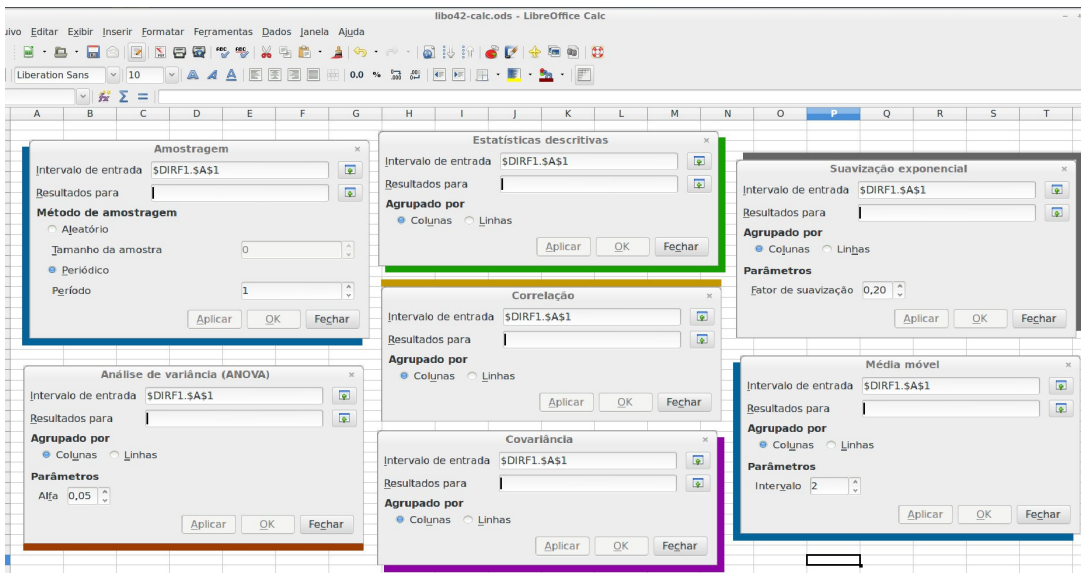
libo42-calc.ods - LibreOffice Calc

uivo Editar Exibir Inserir Formatar Ferramentas Dados Janela Ajuda

Liberation Sans 10

0.0 %

A B C D E F G H I J K L M N O P Q R S T

Amostragem
Intervalo de entrada $DIRF1.$A$1
Resultados para
Método de amostragem
Aleatório
Tamanho da amostra 0
Periódico
Período 1
Aplicar OK Fechar

Estatísticas descritivas
Intervalo de entrada $DIRF1.$A$1
Resultados para
Agrupado por
Colunas Linhas
Aplicar OK Fechar

Suavização exponencial
Intervalo de entrada $DIRF1.$A$1
Resultados para
Agrupado por
Colunas Linhas
Parâmetros
Fator de suavização 0,20
Aplicar OK Fechar

Correlação
Intervalo de entrada $DIRF1.$A$1
Resultados para
Agrupado por
Colunas Linhas
Aplicar OK Fechar

Análise de variância (ANOVA)
Intervalo de entrada $DIRF1.$A$1
Resultados para
Agrupado por
Colunas Linhas
Parâmetros
Alfa 0,05
Aplicar OK Fechar

Média móvel
Intervalo de entrada $DIRF1.$A$1
Resultados para
Agrupado por
Colunas Linhas
Parâmetros
Intervalo 2
Aplicar OK Fechar

Covariância
Intervalo de entrada $DIRF1.$A$1
Resultados para
Agrupado por
Colunas Linhas
Aplicar OK Fechar